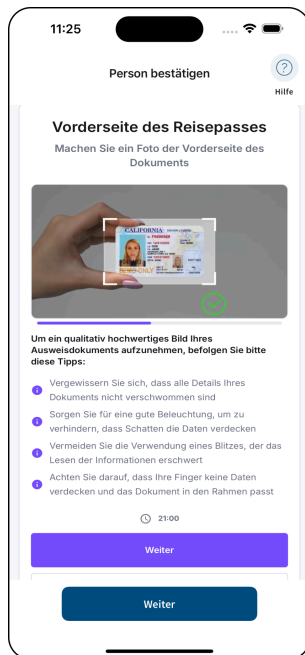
11:25

Person bestätigen

Hilfe

Vorderseite des Reisepasses

Machen Sie ein Foto der Vorderseite des Dokuments

CALIFORNIA

Um ein qualitativ hochwertiges Bild Ihres Ausweisdokuments aufzunehmen, befolgen Sie bitte diese Tipps:

Vergewissern Sie sich, dass alle Details Ihres Dokuments nicht verschwommen sind

Sorgen Sie für eine gute Beleuchtung, um zu verhindern, dass Schatten die Daten verdecken

Vermeiden Sie die Verwendung eines Blitzes, der das Lesen der Informationen erschwert

Achten Sie darauf, dass Ihre Finger keine Daten verdecken und das Dokument in den Rahmen passt

21:00

Weiter

Weiter